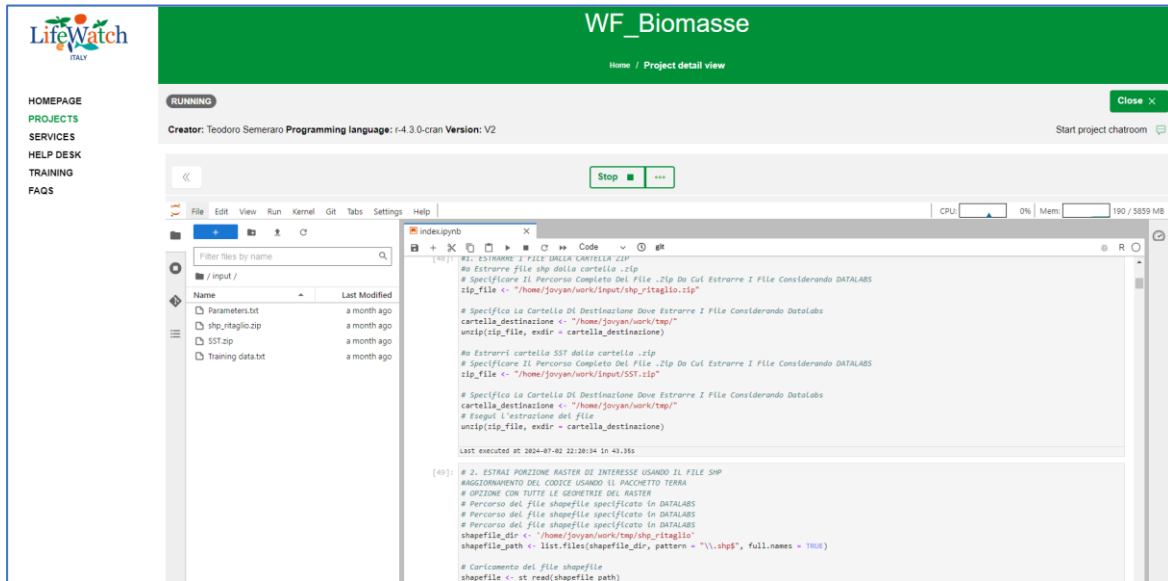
LifeWatch ITALY

WF_Biomasse

Home / Project detail view

HOMEPAGE
PROJECTS
SERVICES
HELP DESK
TRAINING
FAQS

RUNNING

Close ×

Creator: Teodoro Semeraro Programming language: r-4.3.0-cran Version: V2

Start project chatroom

«

Stop ■ ···

File Edit View Run Kernel Git Tabs Settings Help

CPU: 0% Mem: 190 / 5859 MB

+

Filter files by name

/ input /

| Name | Last Modified |
|---|---|
| Parameters.txt | a month ago |
| shp_ritaglio.zip | a month ago |
| SST.zip | a month ago |
| Training data.txt | a month ago |

index.ipynb ×

Code git

R

[48]: #1. ESTRARRE I FILE DALLA CARTELLA ZIP
#a Estrarre file shp dalla cartella .zip
# Specificare Il Percorso Completo Del File .Zip Da Cui Estrarre I File Considerando DATALABS
zip_file <- "/home/jovyan/work/input/shp_ritaglio.zip"

# Specifica La Cartella Di Destinazione Dove Estrarre I File Considerando DataLabs
cartella_destinazione <- "/home/jovyan/work/tmp/"
unzip(zip_file, exdir = cartella_destinazione)

#a Estrarre cartella SST dalla cartella .zip
# Specificare Il Percorso Completo Del File .Zip Da Cui Estrarre I File Considerando DATALABS
zip_file <- "/home/jovyan/work/input/SST.zip"

# Specifica La Cartella Di Destinazione Dove Estrarre I File Considerando DataLabs
cartella_destinazione <- "/home/jovyan/work/tmp/"
# Esegui l'estrazione dei file
unzip(zip_file, exdir = cartella_destinazione)

Last executed at 2024-07-02 22:20:34 in 43.35s

[49]: # 2. ESTRAI PORZIONE RASTER DI INTERESSE USANDO IL FILE SHP
#AGGIORNAMENTO DEL CODICE USANDO il PACCHETTO TERRA
# OPZIONE CON TUTTE LE GEOMETRIE DEL RASTER
# Percorso del file shapefile specificato in DATALABS
# Percorso del file shapefile specificato in DATALABS
# Percorso del file shapefile specificato in DATALABS
shapefile_dir <- '/home/jovyan/work/tmp/shp_ritaglio'
shapefile_path <- list.files(shapefile_dir, pattern = "\\.shp$", full.names = TRUE)

# Caricamento del file shapefile
shapefile <- st_read(shapefile_path)